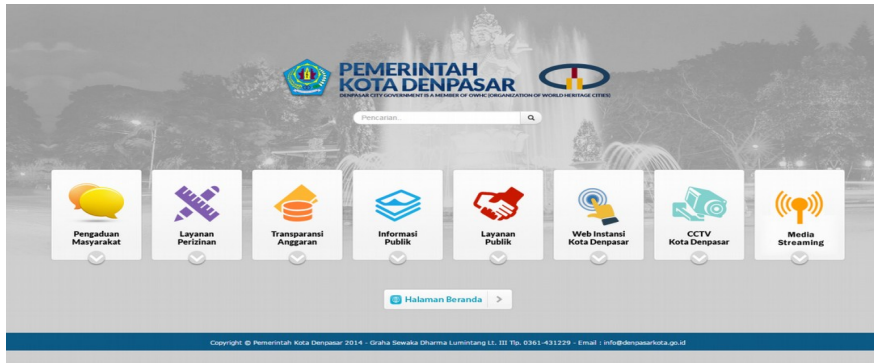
PEMERINTAH
KOTA DENPASAR
DENPASAR CITY GOVERNMENT IS A MEMBER OF OWHC (ORGANIZATION OF WORLD HERITAGE CITIES)

Pencarian...

Pengaduan Masyarakat

Layanan Perizinan

Transparansi Anggaran

Informasi Publik

Layanan Publik

Web Instansi Kota Denpasar

CCTV Kota Denpasar

Media Streaming

Halaman Beranda

Copyright © Pemerintah Kota Denpasar 2014 - Graha Sewaka Dharma Lumintang Lt. III Tlp. 0361-431229 - Email : info@denpasarkota.go.id